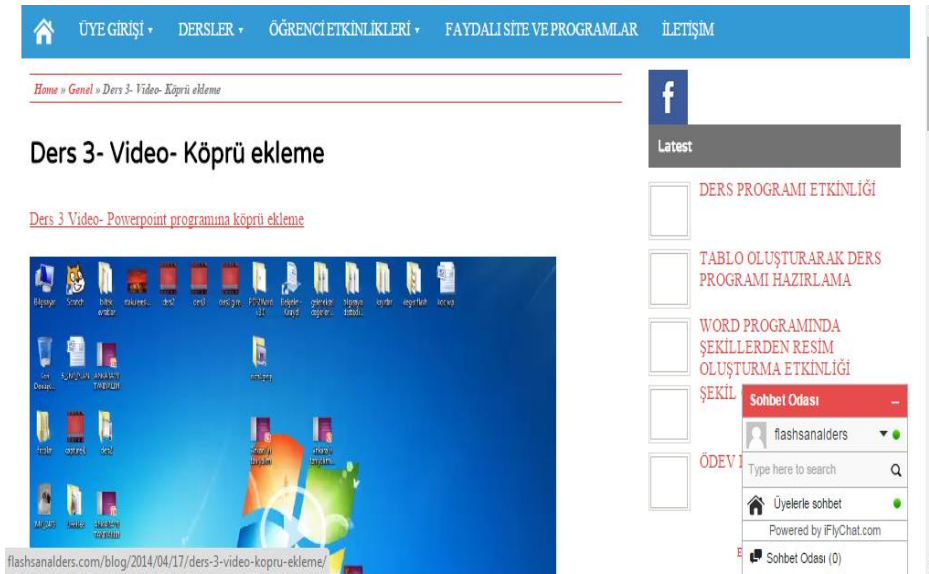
ÜYE GİRİŞİ ▾ DERSLER ▾ ÖĞRENCİ ETKİNLİKLERİ ▾ FAYDALI SİTE VE PROGRAMLAR İLETİŞİM

Home » Genel » Ders 3- Video- Köprü ekleme

Ders 3- Video- Köprü ekleme

Ders 3 Video- Powerpoint programına köprü ekleme

Bilgisayar Scratch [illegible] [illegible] ders2 ders3 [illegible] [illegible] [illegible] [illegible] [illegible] kayıtlar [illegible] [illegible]

Geri Dönüşüm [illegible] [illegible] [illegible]

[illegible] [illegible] ders2 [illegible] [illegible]

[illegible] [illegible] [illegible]

flashsanalders.com/blog/2014/04/17/ders-3-video-kopru-ekleme/

f

Latest

DERS PROGRAMI ETKİNLİĞİ

TABLO OLUŞTURARAK DERS PROGRAMI HAZIRLAMA

WORD PROGRAMINDA ŞEKİLLERDEN RESİM OLUŞTURMA ETKİNLİĞİ

ŞEKİL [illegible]

ÖDEV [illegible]

Sohbet Odası –

flashsanalders

Type here to search

Üyelerle sohbet

Powered by iFlyChat.com

Sohbet Odası (0)